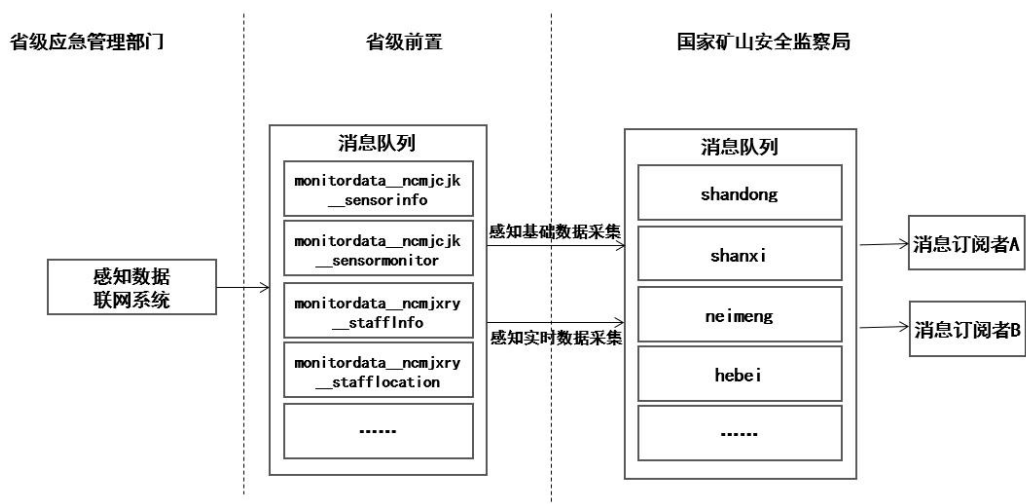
省级应急管理部门

省级前置

国家矿山安全监察局

消息队列

monitordata__ncmjcjk__sensorinfo

monitordata__ncmjcjk__sensormonitor

monitordata__ncmjxry__staffInfo

monitordata__ncmjxry__stafflocation

......

感知数据联网系统

感知基础数据采集

感知实时数据采集

消息队列

shandong

shanxi

neimeng

hebei

......

消息订阅者A

消息订阅者B